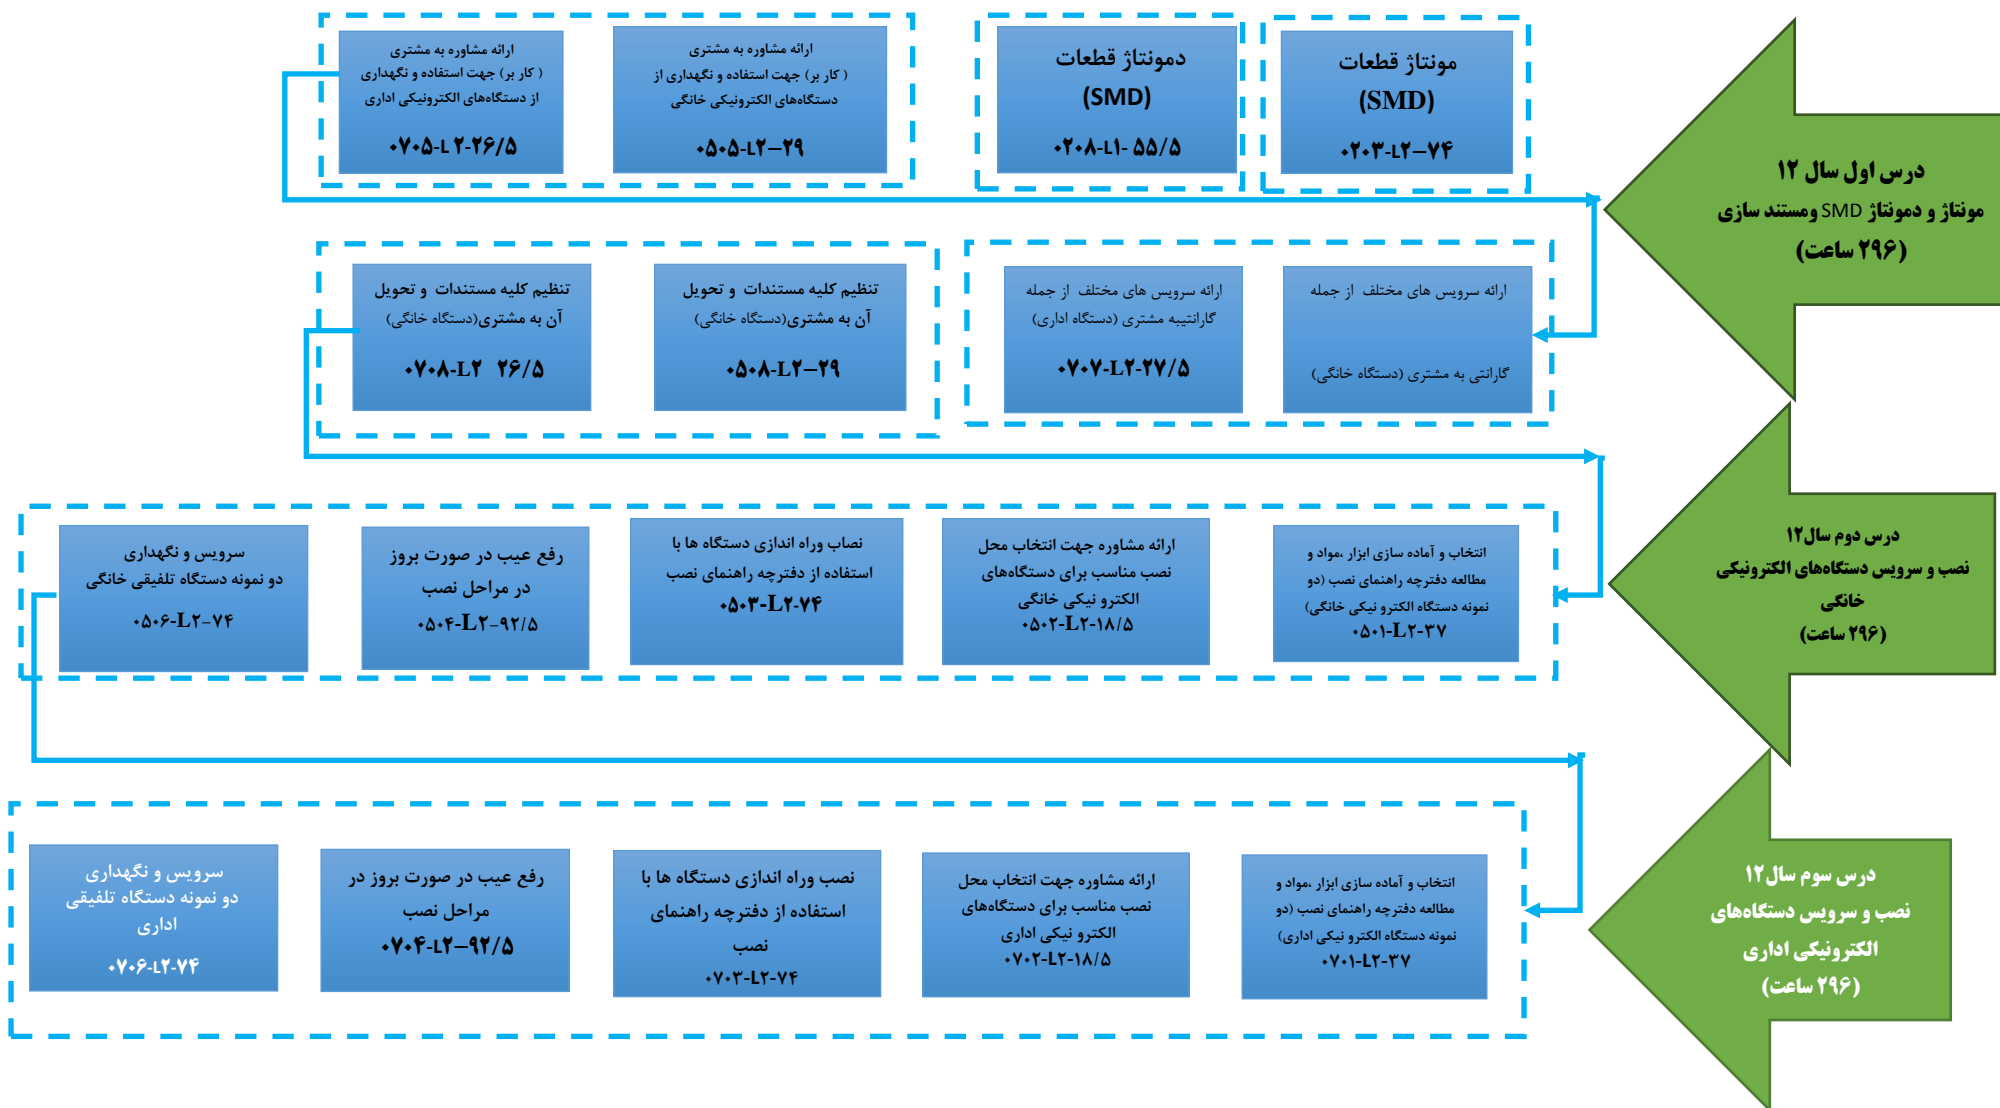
درس اول سال ۱۲
مونتاژ و دمونتاژ SMD ومستند سازی
(۲۹۶ ساعت)

مونتاژ قطعات
(SMD)
۰۲۰۳-L۲-۷۴

دمونتاژ قطعات
(SMD)
۰۲۰۸-L۱- ۵۵/۵

ارائه مشاوره به مشتری
( کار بر) جهت استفاده و نگهداری از دستگاه‌های الکترونیکی خانگی
۰۵۰۵-L۲-۲۹

ارائه مشاوره به مشتری
( کار بر) جهت استفاده و نگهداری از دستگاه‌های الکترونیکی اداری
۰۷۰۵-L ۲-۲۶/۵

ارائه سرویس های مختلف از جمله
گارانتی به مشتری (دستگاه خانگی)

ارائه سرویس های مختلف از جمله
گارانتیبه مشتری (دستگاه اداری)
۰۷۰۷-L۲-۲۷/۵

تنظیم کلیه مستندات و تحویل آن به مشتری(دستگاه خانگی)
۰۵۰۸-L۲-۲۹

تنظیم کلیه مستندات و تحویل آن به مشتری(دستگاه خانگی)
۰۷۰۸-L۲ ۲۶/۵

درس دوم سال۱۲
نصب و سرویس دستگاه‌های الکترونیکی خانگی
(۲۹۶ ساعت)

انتخاب و آماده سازی ابزار ،مواد و مطالعه دفترچه راهنمای نصب (دو نمونه دستگاه الکترو نیکی خانگی)
۰۵۰۱-L۲-۳۷

ارائه مشاوره جهت انتخاب محل نصب مناسب برای دستگاه‌های الکترو نیکی خانگی
۰۵۰۲-L۲-۱۸/۵

نصاب وراه اندازی دستگاه ها با استفاده از دفترچه راهنمای نصب
۰۵۰۳-L۲-۷۴

رفع عیب در صورت بروز در مراحل نصب
۰۵۰۴-L۲-۹۲/۵

سرویس و نگهداری
دو نمونه دستگاه تلفیقی خانگی
۰۵۰۶-L۲-۷۴

درس سوم سال ۱۲
نصب و سرویس دستگاه‌های الکترونیکی اداری
(۲۹۶ ساعت)

انتخاب و آماده سازی ابزار ،مواد و مطالعه دفترچه راهنمای نصب (دو نمونه دستگاه الکترو نیکی اداری)
۰۷۰۱-L۲-۳۷

ارائه مشاوره جهت انتخاب محل نصب مناسب برای دستگاه‌های الکترو نیکی اداری
۰۷۰۲-L۲-۱۸/۵

نصب وراه اندازی دستگاه ها با استفاده از دفترچه راهنمای نصب
۰۷۰۳-L۲-۷۴

رفع عیب در صورت بروز در مراحل نصب
۰۷۰۴-L۲-۹۲/۵

سرویس و نگهداری
دو نمونه دستگاه تلفیقی اداری
۰۷۰۶-L۲-۷۴